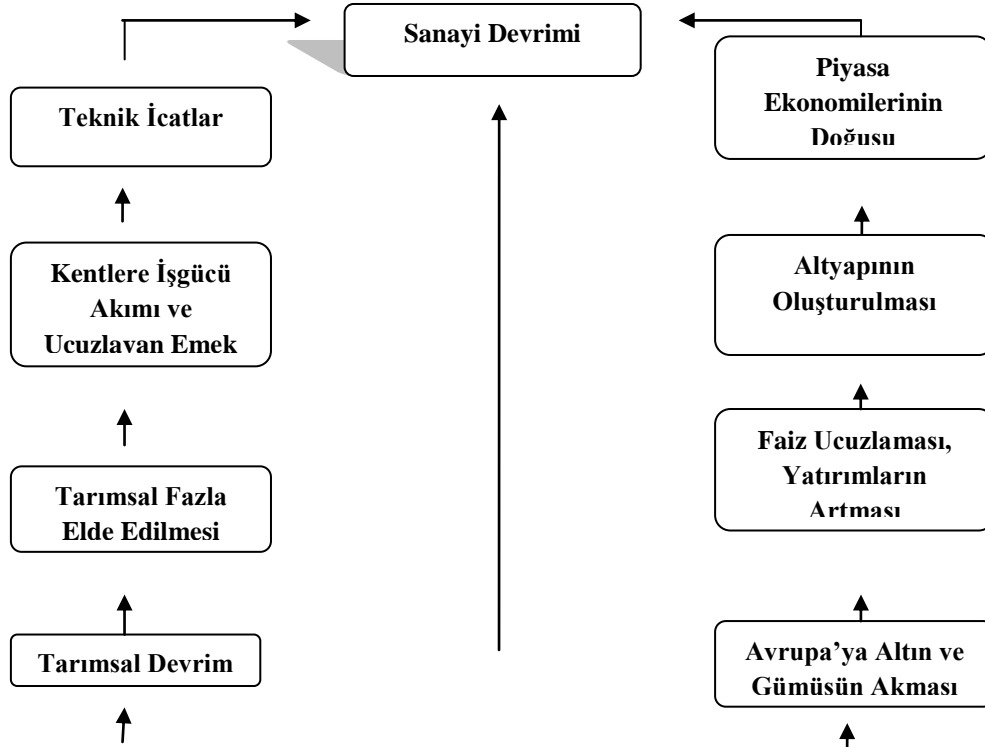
Sanayi Devrimi

Teknik İcatlar

Kentlere İşgücü Akımı ve Ucuzlavan Emek

Tarımsal Fazla Elde Edilmesi

Tarımsal Devrim

Piyasa Ekonomilerinin Doğusu

Altyapının Oluşturulması

Faiz Ucuzlaması, Yatırımların Artması

Avrupa'ya Altın ve Gümüsün Akması